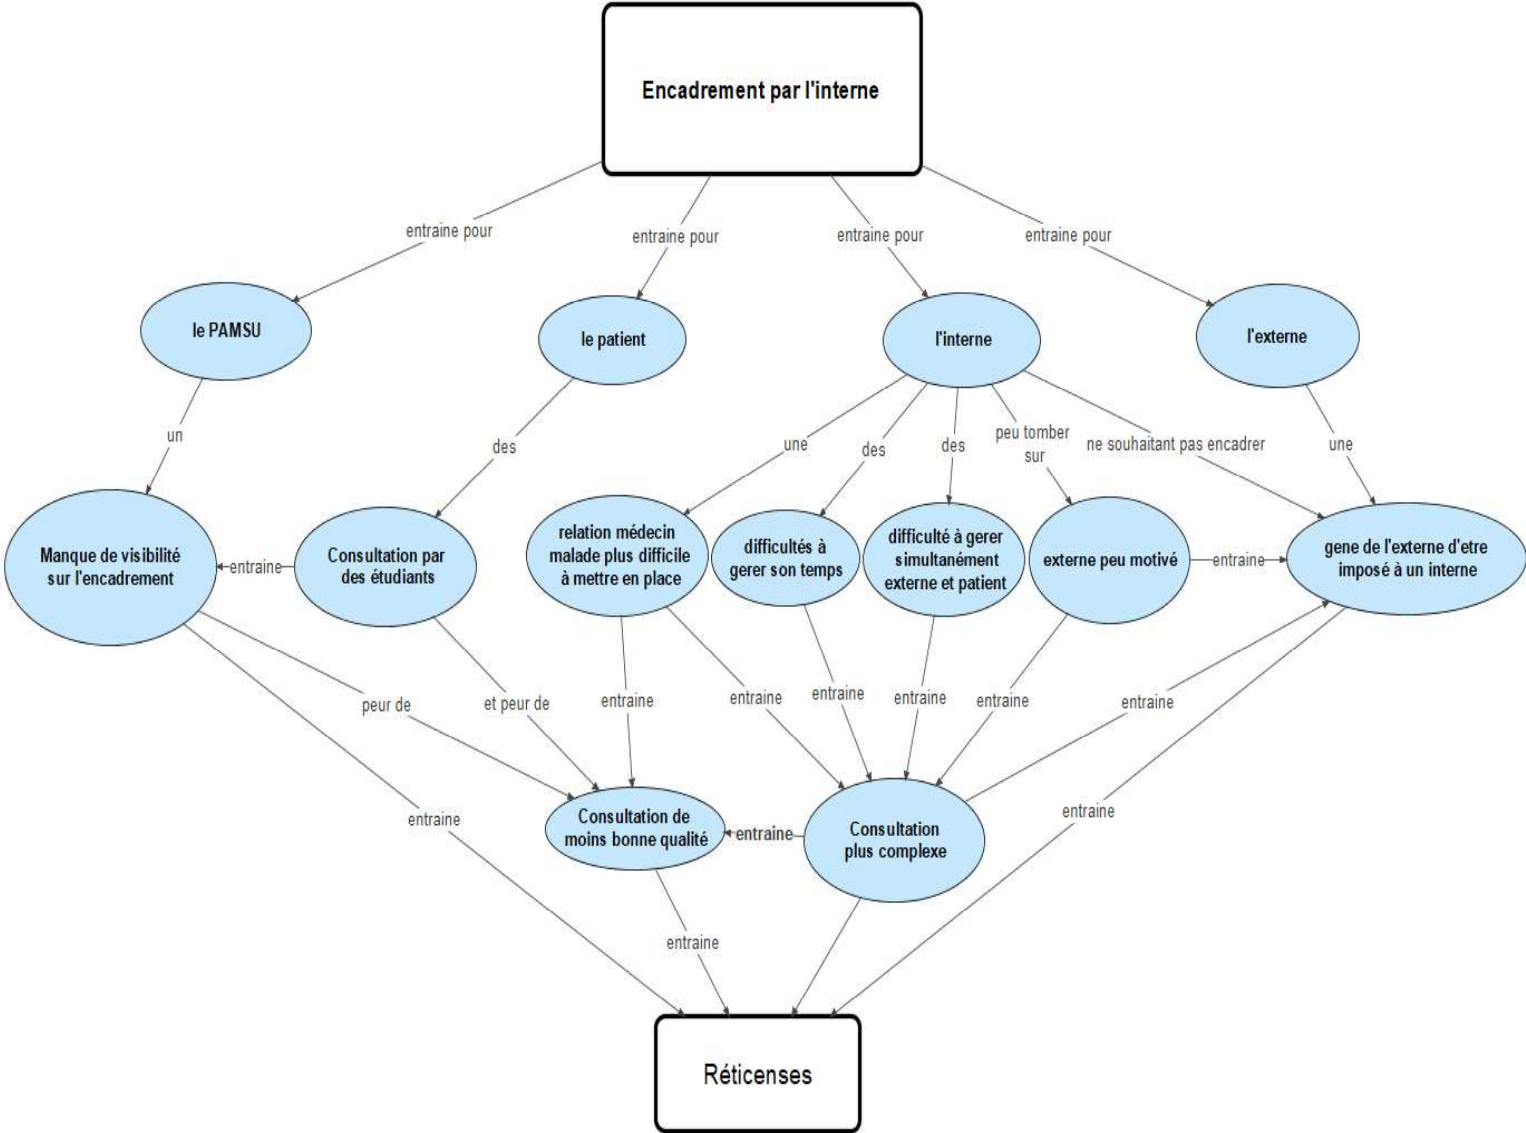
Encadrement par l'interne

entraine pour
entraine pour
entraine pour
entraine pour

le PAMSU
le patient
l'interne
l'externe

un
des
une
des
des
peu tomber sur
ne souhaitant pas encadrer
une

Manque de visibilité sur l'encadrement
entraine
Consultation par des étudiants
relation médecin malade plus difficile à mettre en place
difficultés à gerer son temps
difficulté à gerer simultanément externe et patient
externe peu motivé
entraine
gene de l'externe d'etre imposé à un interne

peur de
et peur de
entraine
entraine
entraine
entraine
entraine
entraine

entraine
Consultation de moins bonne qualité
entraine
Consultation plus complexe
entraine

entraine

Réticenses